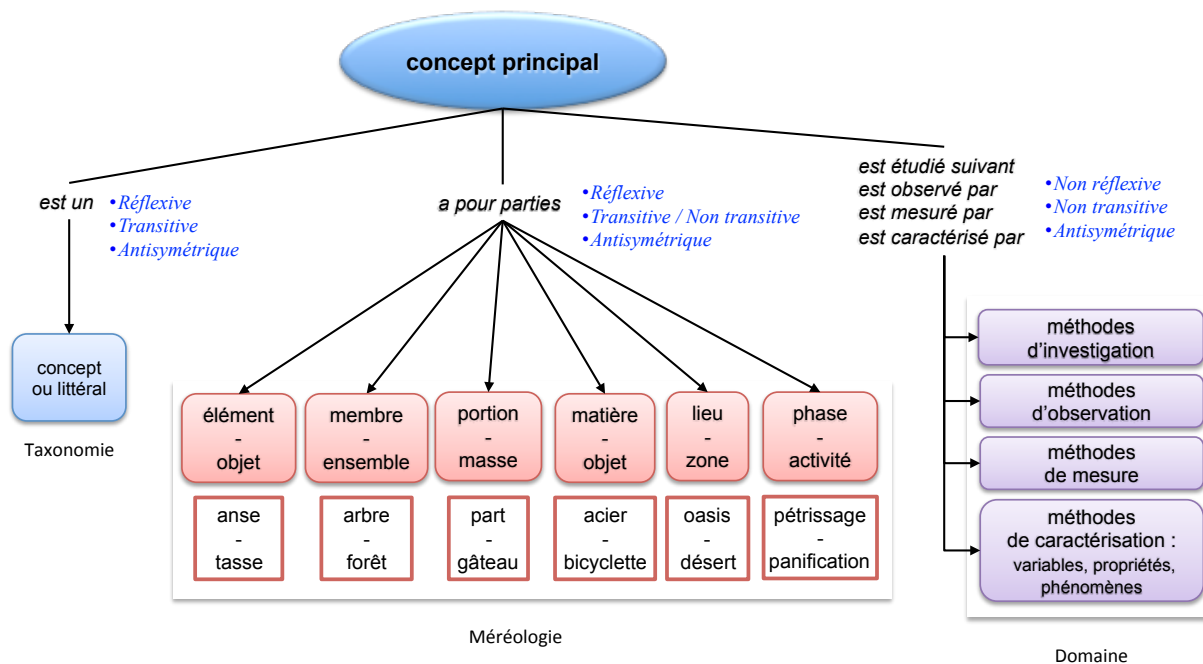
concept principal

est un
•Réflexive
•Transitive
•Antisymétrique

concept ou littéral

Taxonomie

a pour parties
•Réflexive
•Transitive / Non transitive
•Antisymétrique

élément - objet
membre - ensemble
portion - masse
matière - objet
lieu - zone
phase - activité

anse - tasse
arbre - forêt
part - gâteau
acier - bicyclette
oasis - désert
pétrissage - panification

Méréologie

est étudié suivant
est observé par
est mesuré par
est caractérisé par
•Non réflexive
•Non transitive
•Antisymétrique

méthodes d'investigation
méthodes d'observation
méthodes de mesure
méthodes de caractérisation : variables, propriétés, phénomènes

Domaine